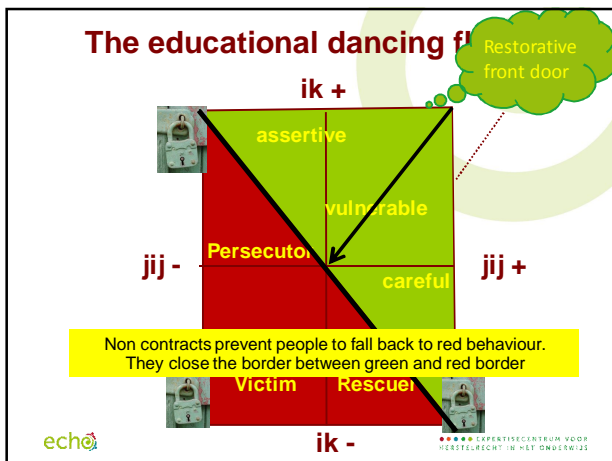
The educational dancing fl

Restorative front door

ik +

assertive

vulnerable

Persecutor

jij -

jij +

careful

Non contracts prevent people to fall back to red behaviour. They close the border between green and red border

Victim

Rescuer

echo

ik -

EXPERTISECENTRUM VOOR HERSTELRECHT IN HET ONDERWIJS